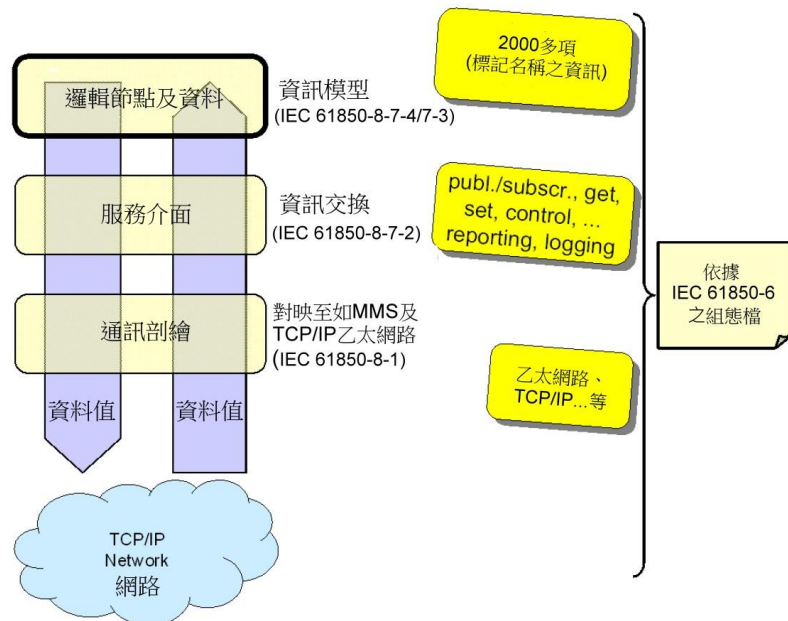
2000多項
(標記名稱之資訊)

邏輯節點及資料

資訊模型
(IEC 61850-8-7-4/7-3)

publ./subscr., get, set, control, ... reporting, logging

服務介面

資訊交換
(IEC 61850-8-7-2)

依據
IEC 61850-6
之組態檔

通訊剖繪

對映至如MMS及
TCP/IP乙太網路
(IEC 61850-8-1)

乙太網路、
TCP/IP...等

資料值

資料值

TCP/IP
Network
網路